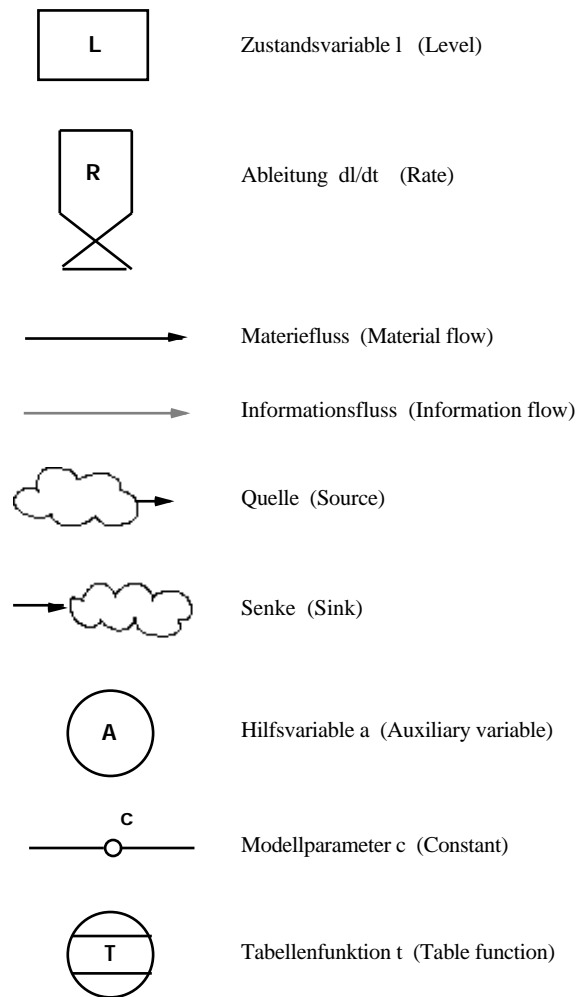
L

Zustandsvariable l (Level)

R

Ableitung dl/dt (Rate)

Materiefluss (Material flow)

Informationsfluss (Information flow)

Quelle (Source)

Senke (Sink)

A

Hilfsvariable a (Auxiliary variable)

C

Modellparameter c (Constant)

T

Tabellenfunktion t (Table function)